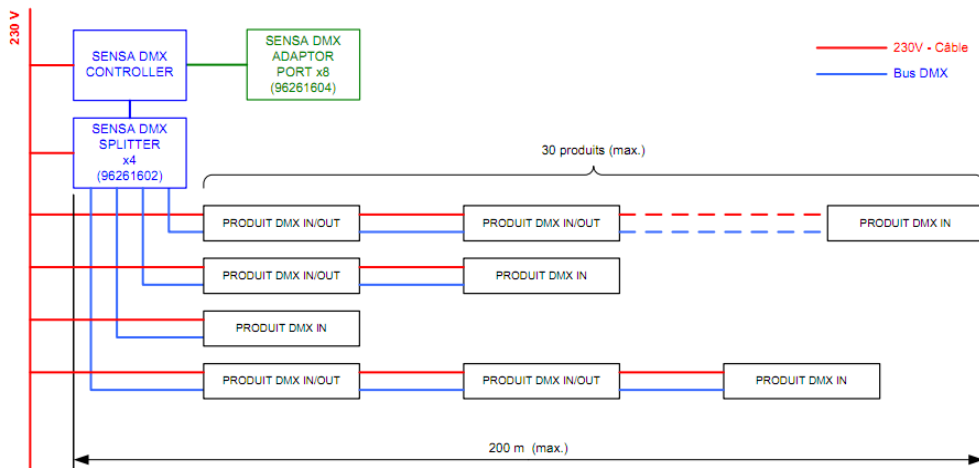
230 V

SENSA DMX CONTROLLER

SENSA DMX ADAPTOR PORT x8 (96261604)

230V - Câble

Bus DMX

SENSA DMX SPLITTER x4 (96261602)

30 produits (max.)

PRODUIT DMX IN/OUT

PRODUIT DMX IN/OUT

PRODUIT DMX IN

PRODUIT DMX IN/OUT

PRODUIT DMX IN

PRODUIT DMX IN

PRODUIT DMX IN/OUT

PRODUIT DMX IN/OUT

PRODUIT DMX IN

200 m (max.)